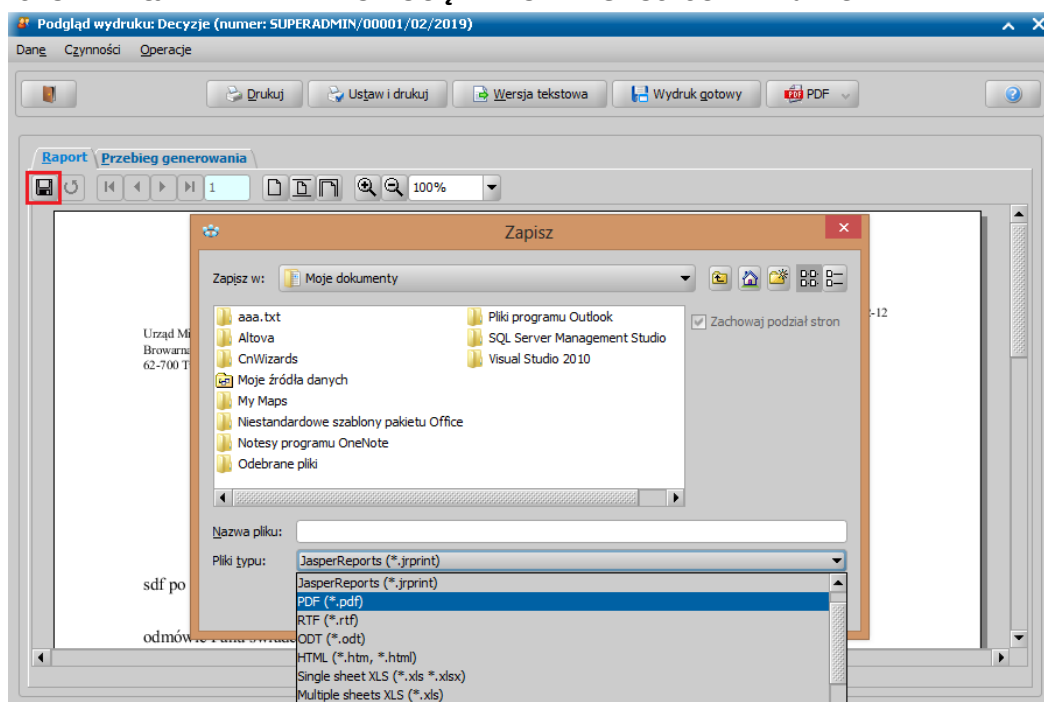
Podgląd wydruku: Decyzje (numer: SUPERADMIN/00001/02/2019)

Dane Czynności Operacje

Drukuj Ustaw i drukuj Wersja tekstowa Wydruk gotowy PDF

Raport Przebieg generowania

1 100%

Urząd Mi
Browarna
62-700 T

-12

sdf po

odmówi

Zapisz

Zapisz w: Moje dokumenty

aaa.txt
Altova
CnWizards
Moje źródła danych
My Maps
Niestandardowe szablony pakietu Office
Notesy programu OneNote
Odebrane pliki
Pliki programu Outlook
SQL Server Management Studio
Visual Studio 2010

Zachowaj podział stron

Nazwa pliku:

Pliki typu: JasperReports (*.jrprint)

JasperReports (*.jrprint)
PDF (*.pdf)
RTF (*.rtf)
ODT (*.odt)
HTML (*.htm, *.html)
Single sheet XLS (*.xls *.xlsx)
Multiple sheets XLS (*.xls)